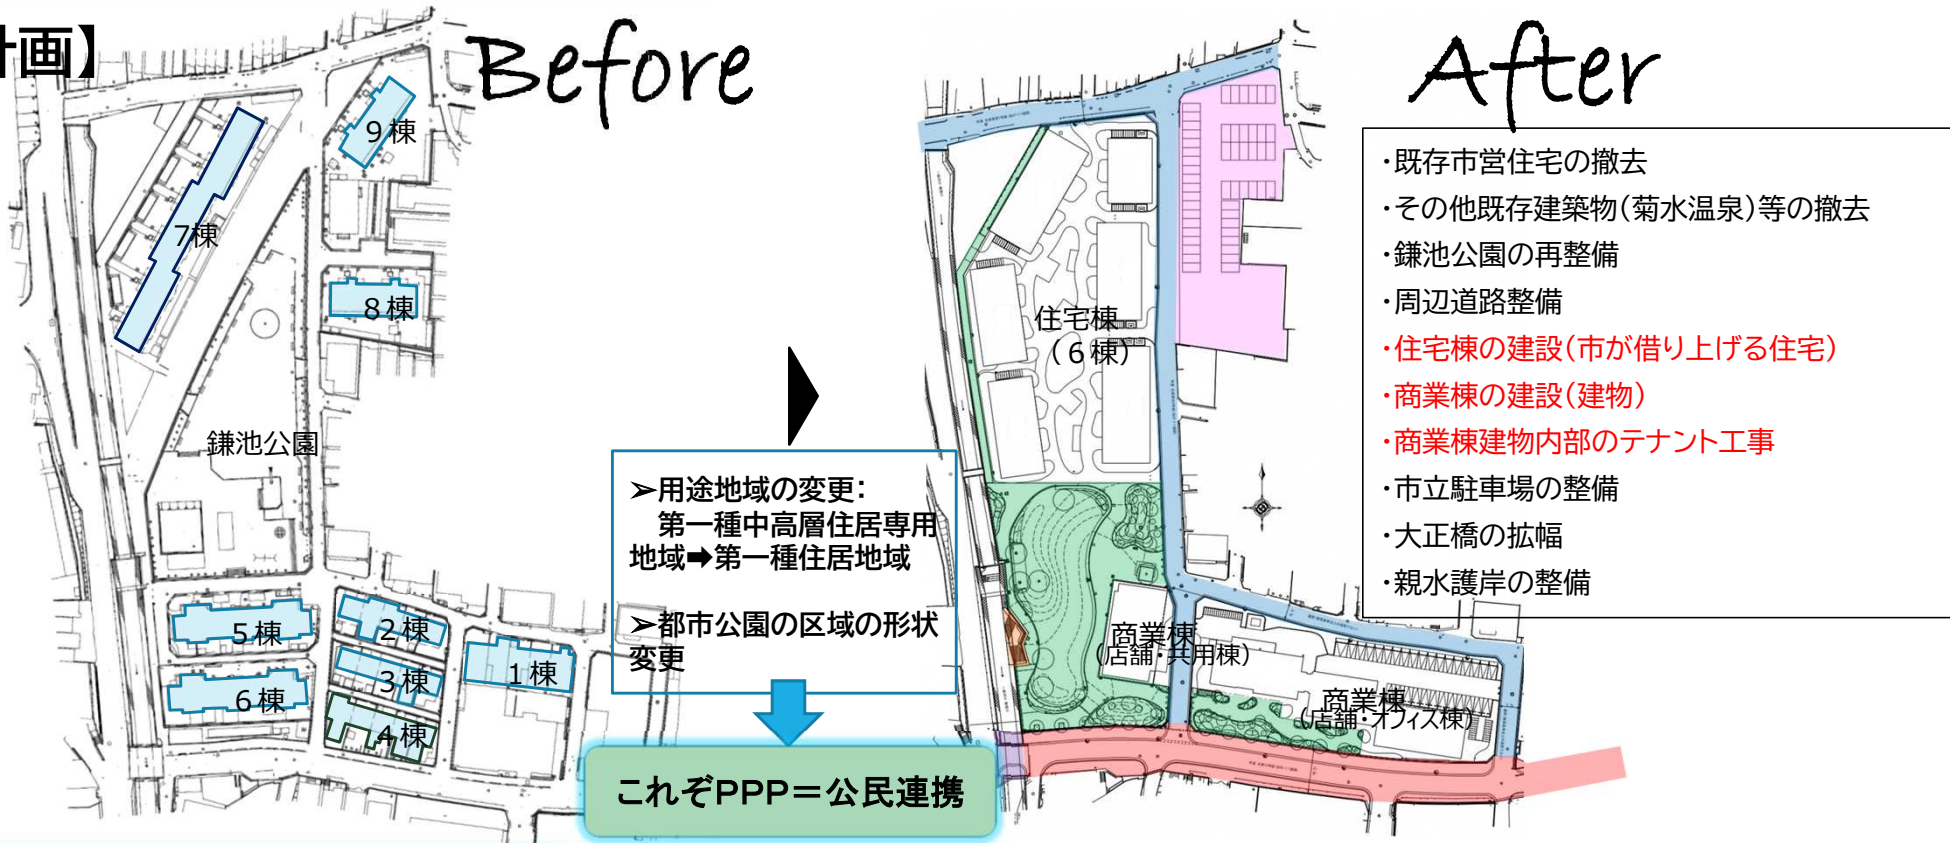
計画】

Before

9棟
7棟
8棟
鎌池公園
5棟
2棟
6棟
3棟
1棟
4棟

➢用途地域の変更：
第一種中高層住居専用地域➡第一種住居地域

➢都市公園の区域の形状変更

これぞPPP＝公民連携

After

住宅棟
（6棟）
商業棟
（店舗・共用棟）
商業棟
（店舗・オフィス棟）

・既存市営住宅の撤去
・その他既存建築物（菊水温泉）等の撤去
・鎌池公園の再整備
・周辺道路整備
・住宅棟の建設（市が借り上げる住宅）
・商業棟の建設（建物）
・商業棟建物内部のテナント工事
・市立駐車場の整備
・大正橋の拡幅
・親水護岸の整備